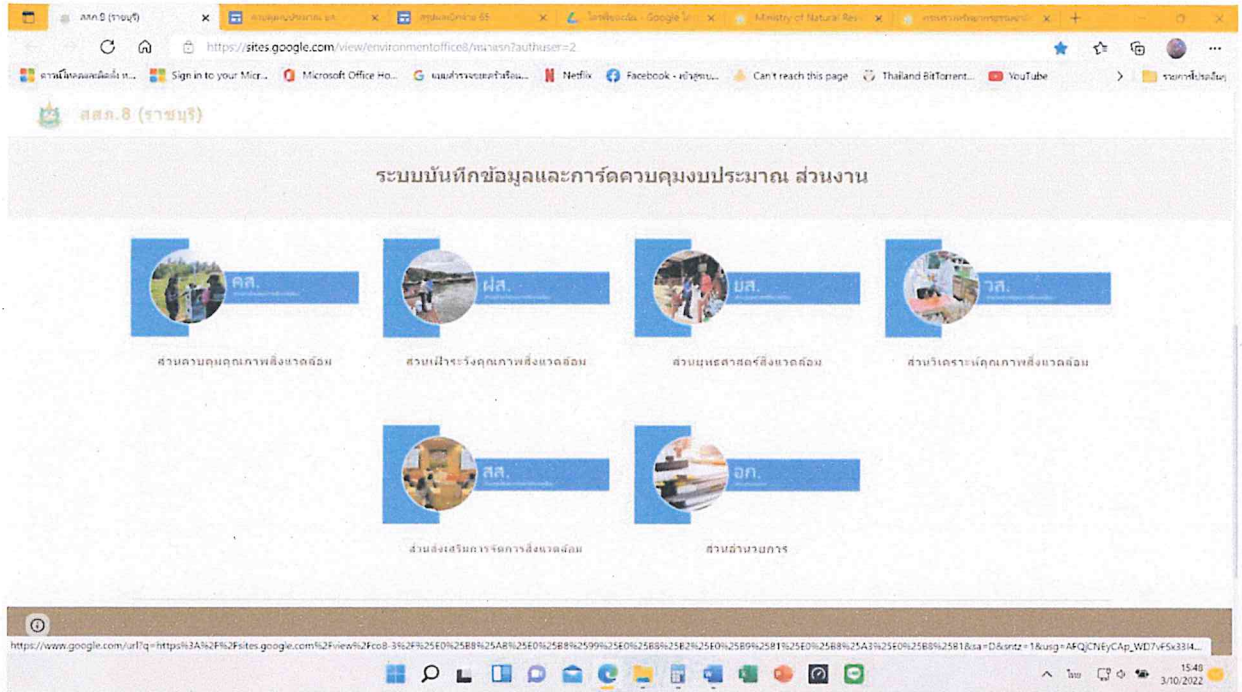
สสภ.8 (ราชบุรี)

https://sites.google.com/view/environmentoffice8/หน้าแรก?authuser=2

Sign in to your Micr... Microsoft Office Ho... Netflix Facebook - เข้าสู่ระบบ... Can't reach this page Thailand BitTorrent... YouTube

สสภ.8 (ราชบุรี)

ระบบบันทึกข้อมูลและการ์ดควบคุมงบประมาณ ส่วนงาน

คส.
ส่วนควบคุมคุณภาพสิ่งแวดล้อม

ฝส.
ส่วนเฝ้าระวังคุณภาพสิ่งแวดล้อม

ยส.
ส่วนยุทธศาสตร์สิ่งแวดล้อม

วส.
ส่วนวิเคราะห์คุณภาพสิ่งแวดล้อม

สส.
ส่วนส่งเสริมการจัดการสิ่งแวดล้อม

อก.
ส่วนอำนวยการ

https://www.google.com/url?q=https%3A%2F%2Fsites.google.com%2Fview%2Fco8-3%2F%25E0%25B8%25A8%25E0%25B8%2599%25E0%25B8%25B2%25E0%25B9%2581%25E0%25B8%25A3%25E0%25B8%2581&sa=D&sntz=1&usg=AFQjCNEyCAp_WD7vF5x33I4...

15:48
3/10/2022